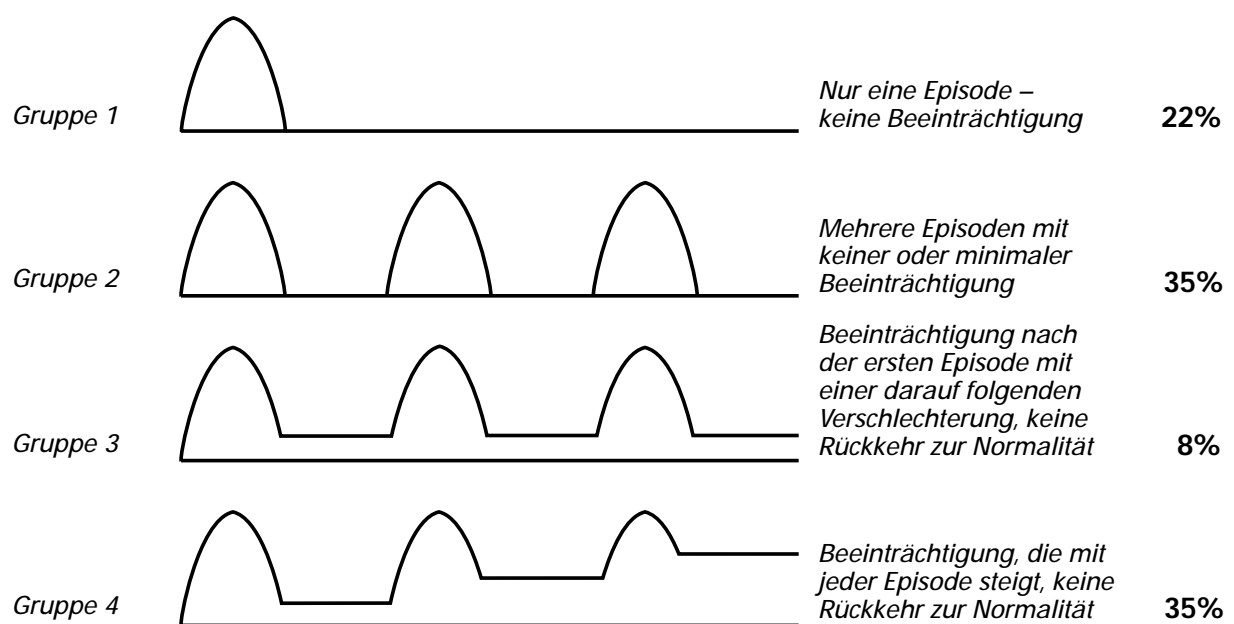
Gruppe 1

Nur eine Episode – keine Beeinträchtigung

22%

Gruppe 2

Mehrere Episoden mit keiner oder minimaler Beeinträchtigung

35%

Gruppe 3

Beeinträchtigung nach der ersten Episode mit einer darauf folgenden Verschlechterung, keine Rückkehr zur Normalität

8%

Gruppe 4

Beeinträchtigung, die mit jeder Episode steigt, keine Rückkehr zur Normalität

35%